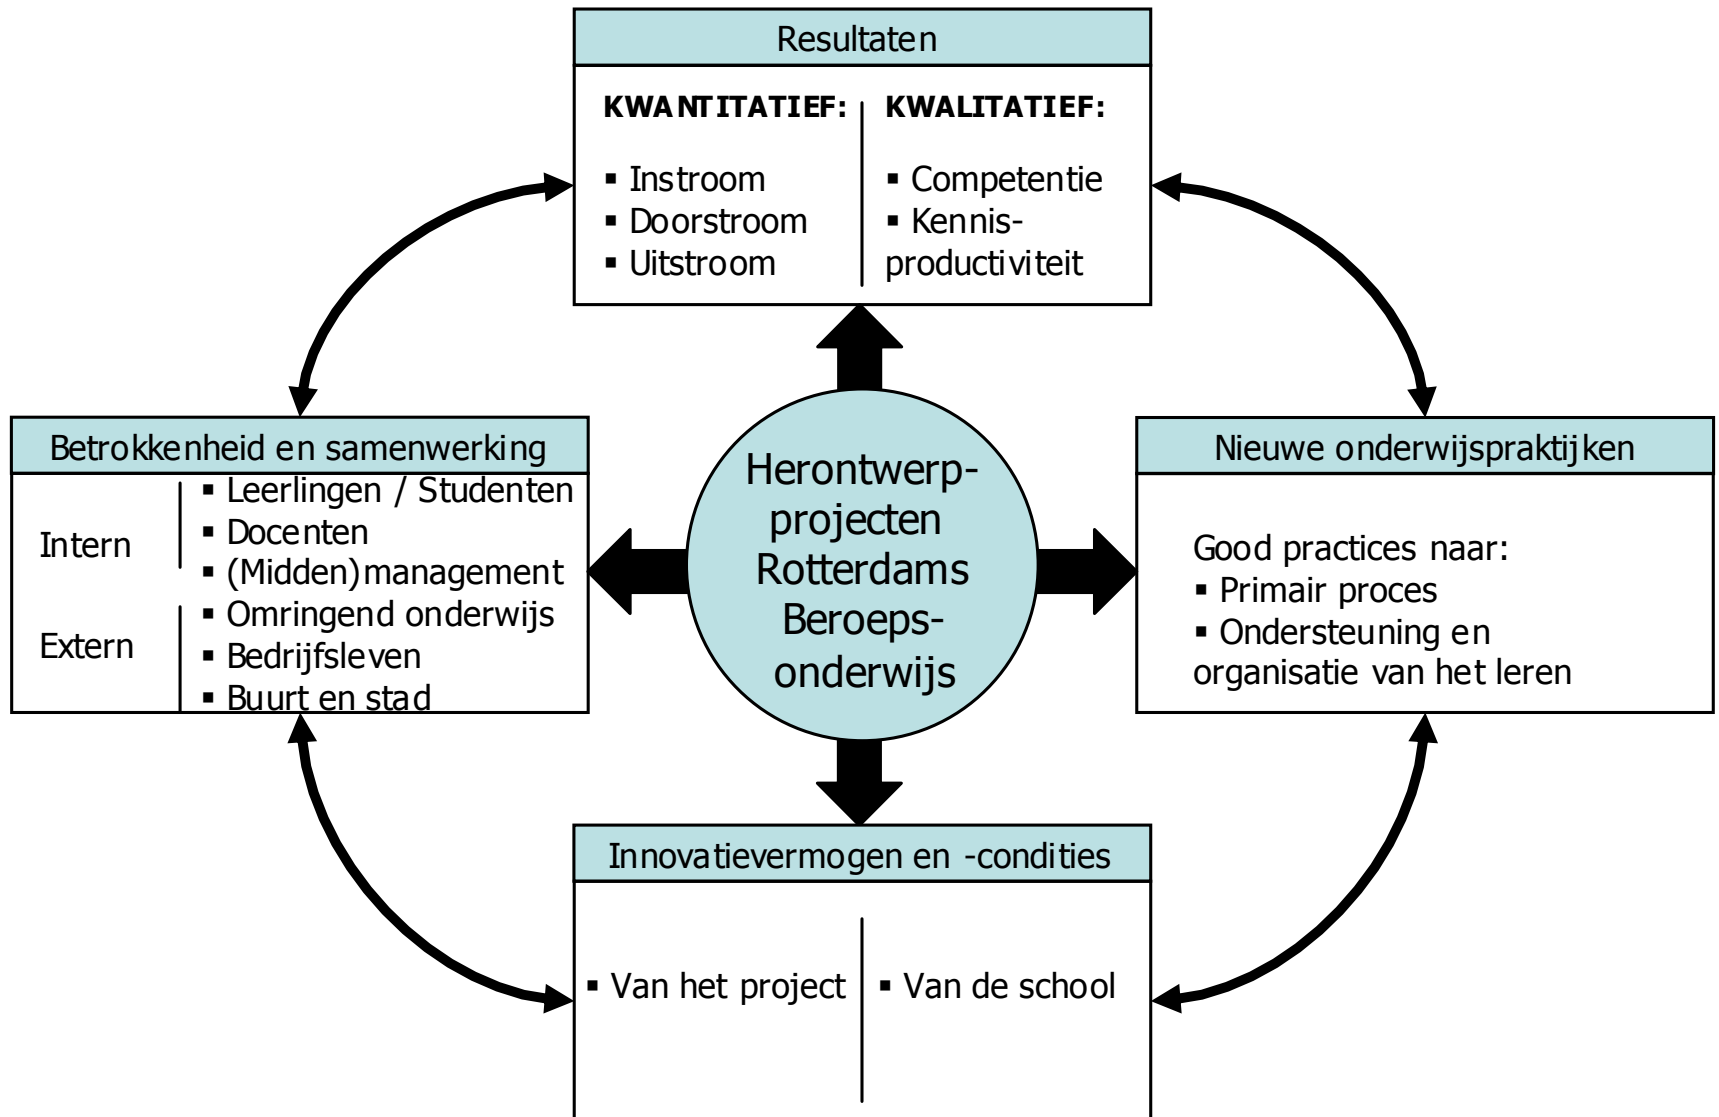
Resultaten

KWANTITATIEF:
▪ Instroom
▪ Doorstroom
▪ Uitstroom

KWALITATIEF:
▪ Competentie
▪ Kennisproductiviteit

Betrokkenheid en samenwerking

Intern
▪ Leerlingen / Studenten
▪ Docenten
▪ (Midden)management

Extern
▪ Omringend onderwijs
▪ Bedrijfsleven
▪ Buurt en stad

Herontwerpprojecten Rotterdams Beroepsonderwijs

Nieuwe onderwijspraktijken

Good practices naar:
▪ Primair proces
▪ Ondersteuning en organisatie van het leren

Innovatievermogen en -condities

▪ Van het project
▪ Van de school